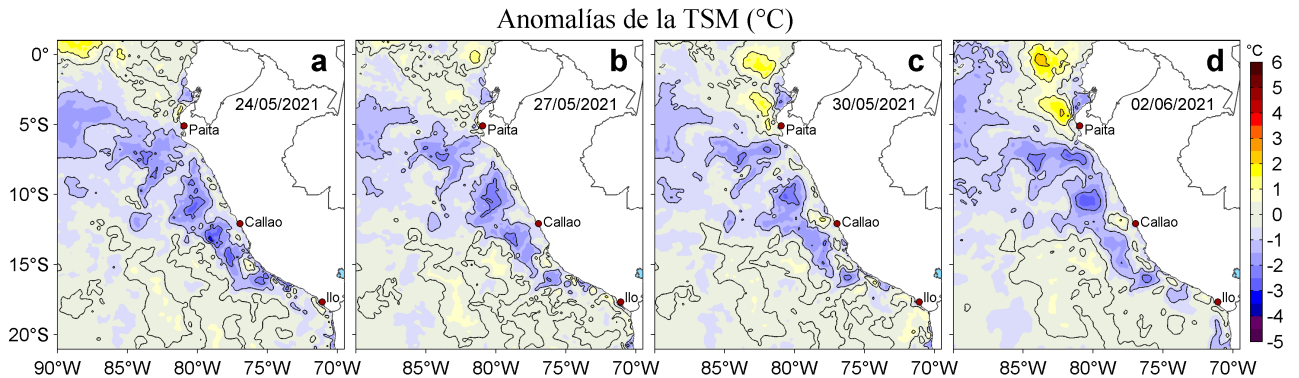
Anomalías de la TSM (°C)

a
24/05/2021
Paita
Callao
Ilo

b
27/05/2021
Paita
Callao
Ilo

c
30/05/2021
Paita
Callao
Ilo

d
02/06/2021
Paita
Callao
Ilo

0°
5°S
10°S
15°S
20°S

90°W 85°W 80°W 75°W 70°W
85°W 80°W 75°W 70°W
85°W 80°W 75°W 70°W
85°W 80°W 75°W 70°W

°C
6
5
4
3
2
1
0
-1
-2
-3
-4
-5